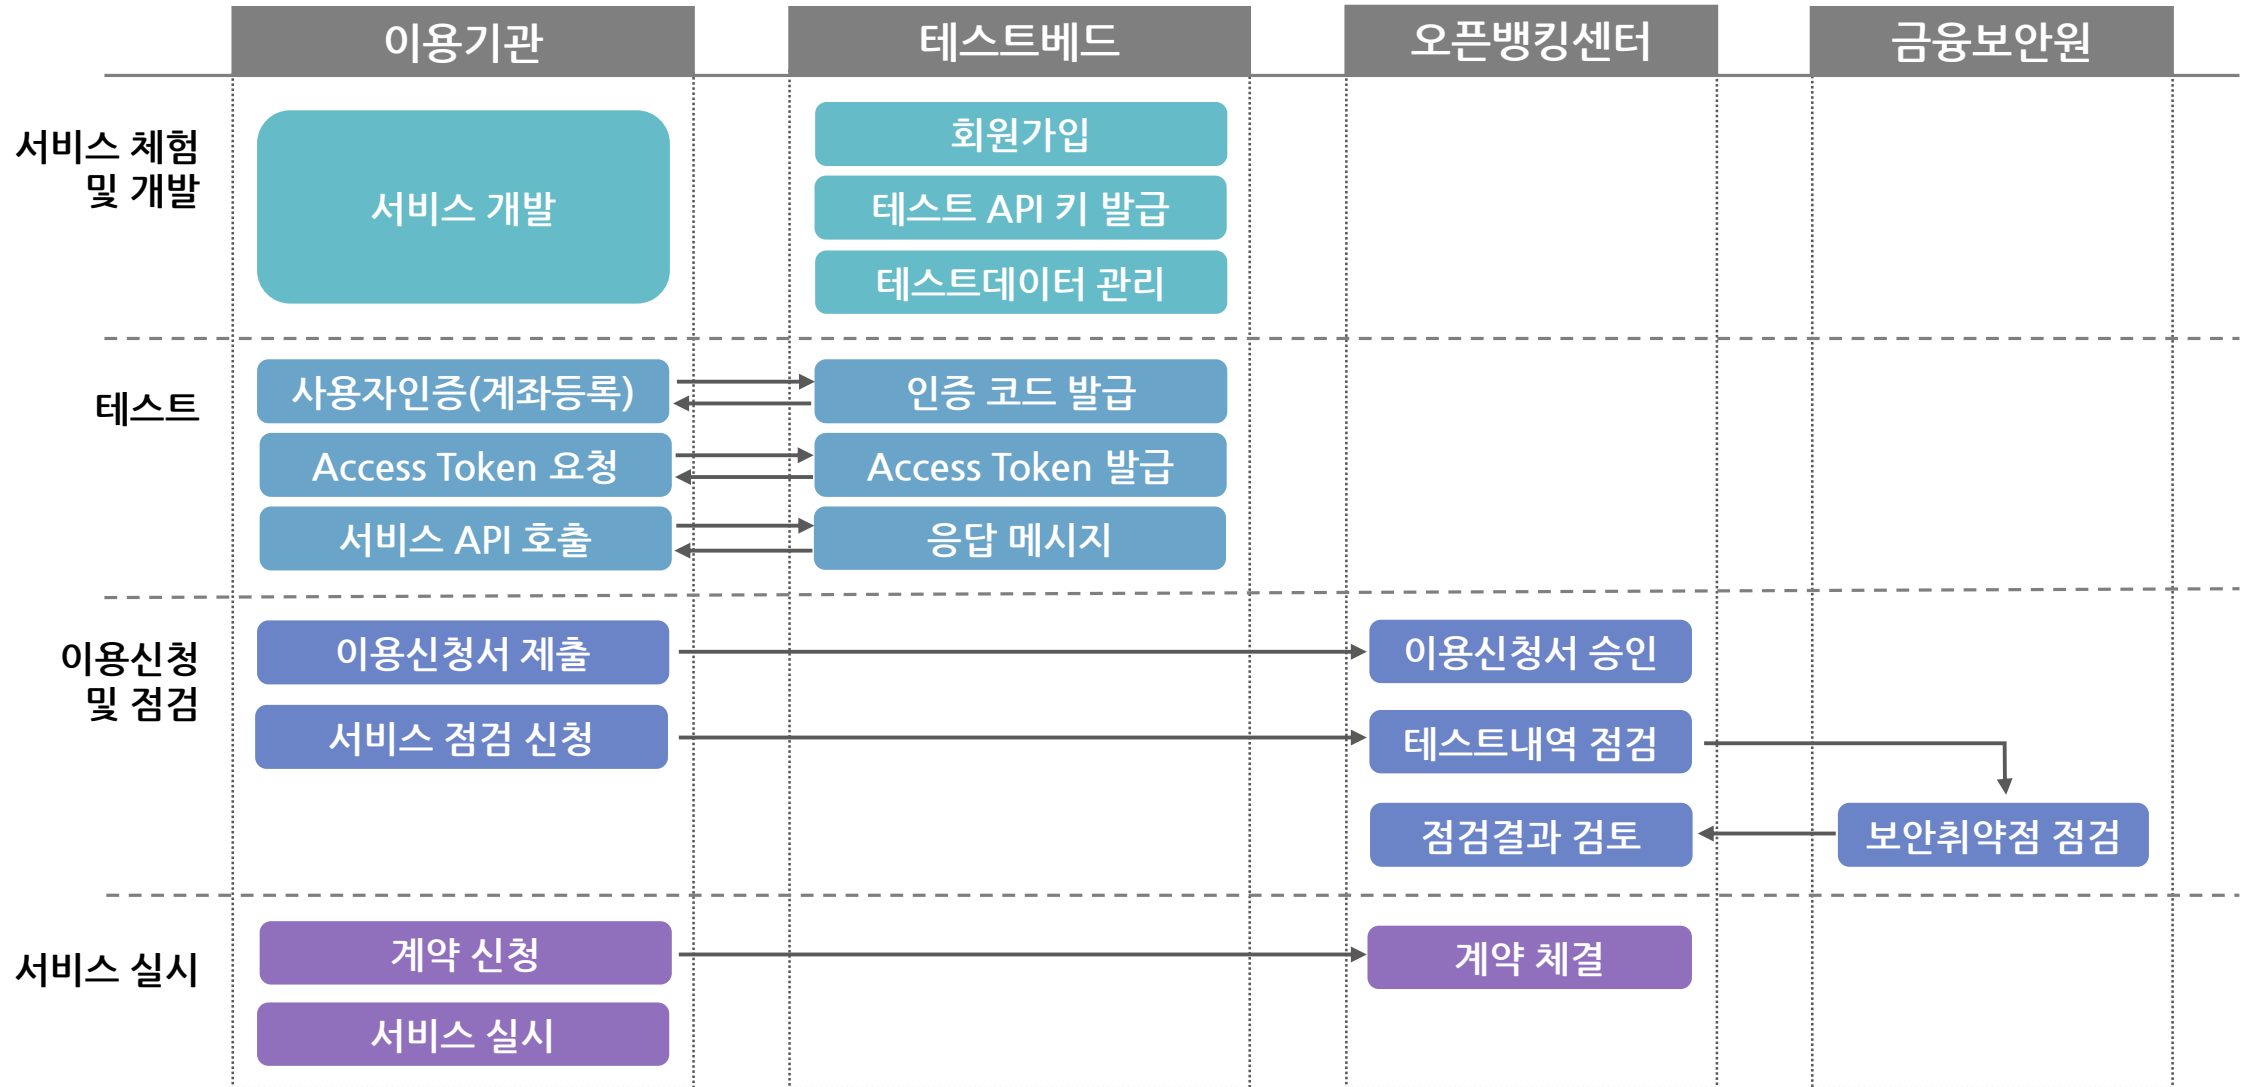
이용기관

테스트베드

오픈뱅킹센터

금융보안원

서비스 체험 및 개발

서비스 개발

회원가입

테스트 API 키 발급

테스트데이터 관리

테스트

사용자인증(계좌등록)

인증 코드 발급

Access Token 요청

Access Token 발급

서비스 API 호출

응답 메시지

이용신청 및 점검

이용신청서 제출

이용신청서 승인

서비스 점검 신청

테스트내역 점검

점검결과 검토

보안취약점 점검

서비스 실시

계약 신청

계약 체결

서비스 실시